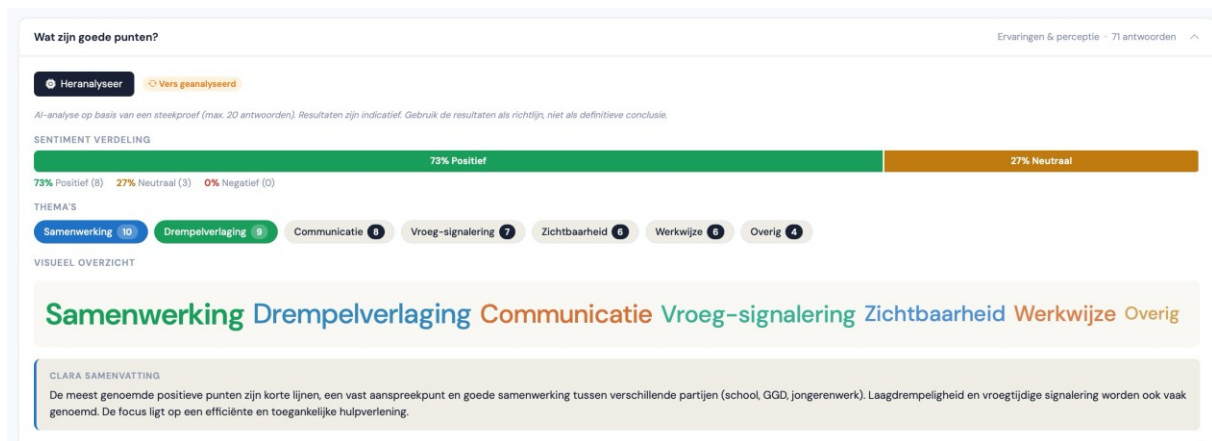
Wat zijn goede punten?

Ervaringen & perceptie · 71 antwoorden

Heranalyseer

Vers geanalyseerd

AI-analyse op basis van een steekproef (max. 20 antwoorden). Resultaten zijn indicatief. Gebruik de resultaten als richtlijn, niet als definitieve conclusie.

SENTIMENT VERDELING

73% Positief

27% Neutraal

73% Positief (8) 27% Neutraal (3) 0% Negatief (0)

THEMA'S

Samenwerking 10 Drempelverlaging 9 Communicatie 8 Vroeg-signalering 7 Zichtbaarheid 6 Werkwijze 6 Overig 4

VISUEEL OVERZICHT

Samenwerking Drempelverlaging Communicatie Vroeg-signalering Zichtbaarheid Werkwijze Overig

CLARA SAMENVATTING

De meest genoemde positieve punten zijn korte lijnen, een vast aanspreekpunt en goede samenwerking tussen verschillende partijen (school, GGD, jongerenwerk). Laagdrempeligheid en vroegtijdige signalering worden ook vaak genoemd. De focus ligt op een efficiënte en toegankelijke hulpverlening.